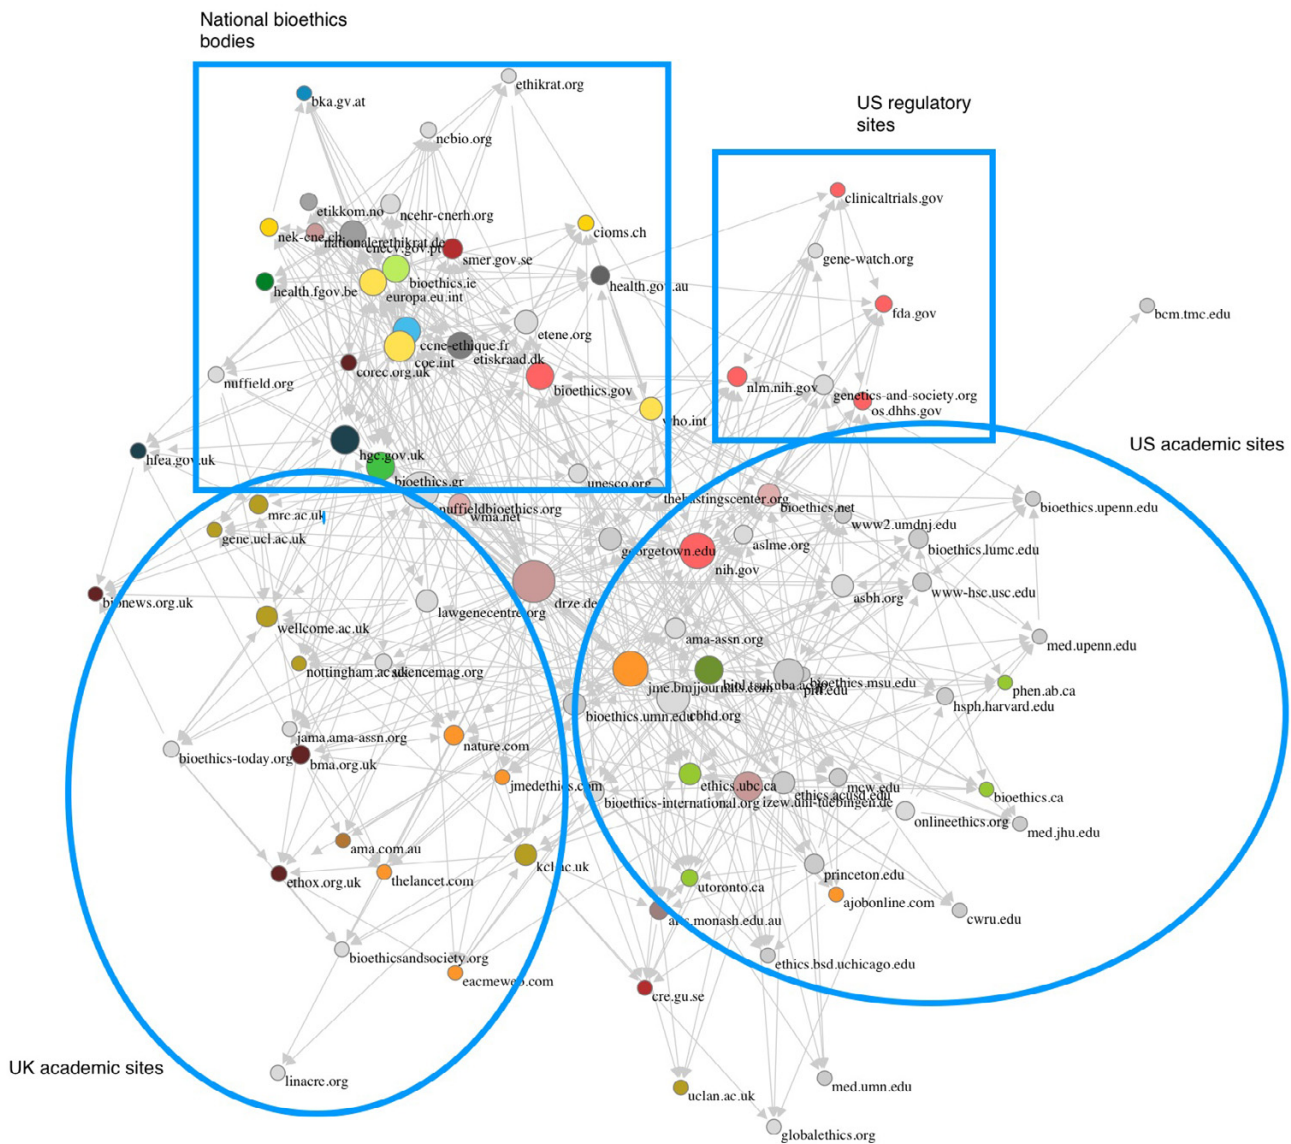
National bioethics bodies

US regulatory sites

US academic sites

UK academic sites

ethikrat.org
bka.gv.at
ncbio.org
etikkom.no
ncehr-cnerh.org
nek-cne.ch
nationalerethikrat.de
cnecv.gov.pt
smer.gov.se
cioms.ch
health.fgov.be
bioethics.ie
europa.eu.int
health.gov.au
etene.org
ccne-ethique.fr
coe.int
etiskraad.dk
corec.org.uk
nuffield.org
bioethics.gov
who.int
hfea.gov.uk
hgc.gov.uk
bioethics.gr
unesco.org
clinicaltrials.gov
gene-watch.org
fda.gov
bcm.tmc.edu
nlm.nih.gov
genetics-and-society.org
os.dhhs.gov
thehastingscenter.org
bioethics.net
bioethics.upenn.edu
nuffieldbioethics.org
wma.net
mrc.ac.uk
gene.ucl.ac.uk
www2.umdnj.edu
georgetown.edu
aslme.org
bioethics.lumc.edu
nih.gov
drze.de
bionews.org.uk
asbh.org
www-hsc.usc.edu
lawgenecentre.org
wellcome.ac.uk
ama-assn.org
med.upenn.edu
nottingham.ac.uk
sciencemag.org
jme.bmjjournals.com
bitl.tsukuba.ac
bioethics.msu.edu
pitt.edu
phen.ab.ca
hsph.harvard.edu
bioethics.umn.edu
cbhd.org
jama.ama-assn.org
nature.com
bioethics-today.org
bma.org.uk
jmedethics.com
ethics.ubc.ca
mcw.edu
bioethics.ca
ethics.ucsd.edu
bioethics-international.org
izew.uni-tuebingen.de
onlineethics.org
med.jhu.edu
ama.com.au
kcl.ac.uk
ethox.org.uk
thelancet.com
princeton.edu
utoronto.ca
ajobonline.com
cwru.edu
arts.monash.edu.au
bioethicsandsociety.org
ethics.bsd.uchicago.edu
eacmeweb.com
cre.gu.se
linacre.org
med.umn.edu
uclan.ac.uk
globalethics.org